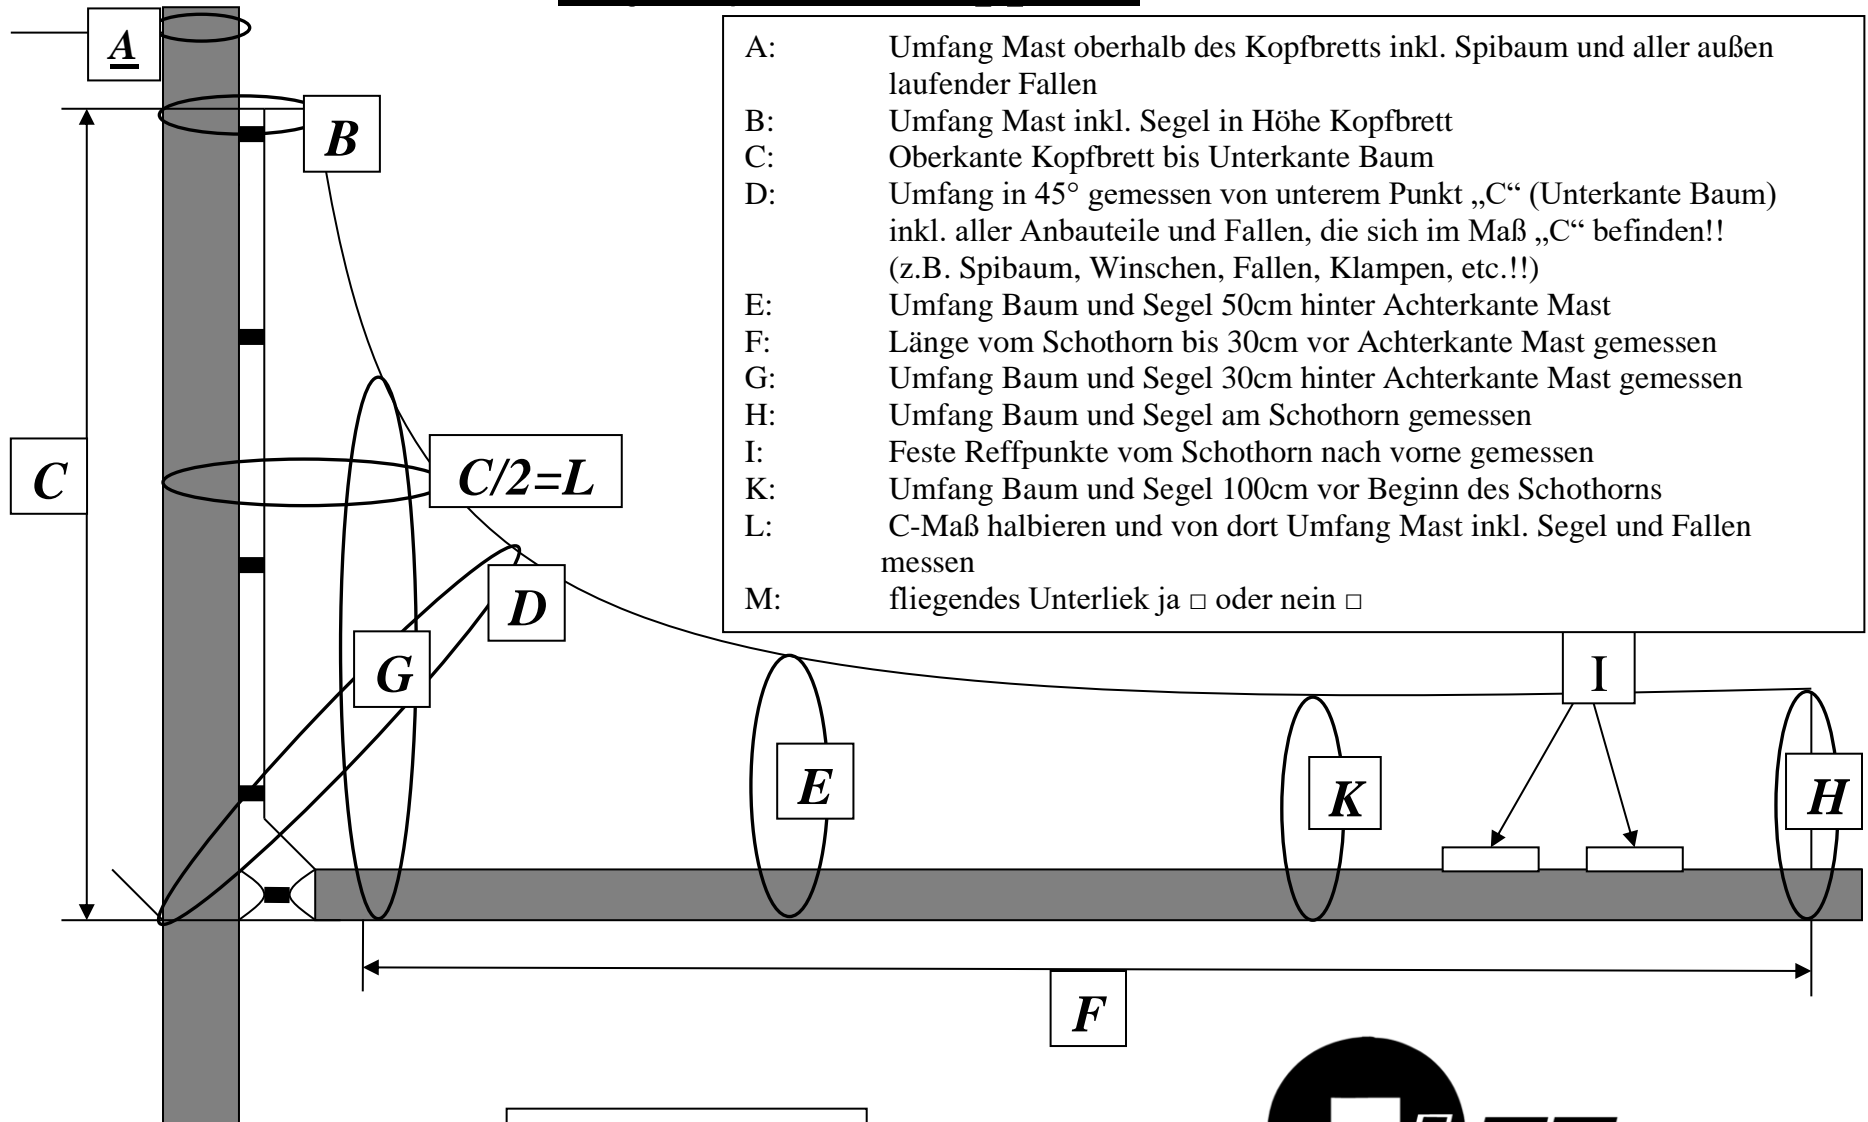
A

B

C

C/2=L

D

G

E

K

I

H

F

A: Umfang Mast oberhalb des Kopfbretts inkl. Spibaum und aller außen laufender Fallen
B: Umfang Mast inkl. Segel in Höhe Kopfbrett
C: Oberkante Kopfbrett bis Unterkante Baum
D: Umfang in 45° gemessen von unterem Punkt „C“ (Unterkante Baum) inkl. aller Anbauteile und Fallen, die sich im Maß „C“ befinden!! (z.B. Spibaum, Winschen, Fallen, Klampen, etc.!!)
E: Umfang Baum und Segel 50cm hinter Achterkante Mast
F: Länge vom Schothorn bis 30cm vor Achterkante Mast gemessen
G: Umfang Baum und Segel 30cm hinter Achterkante Mast gemessen
H: Umfang Baum und Segel am Schothorn gemessen
I: Feste Reffpunkte vom Schothorn nach vorne gemessen
K: Umfang Baum und Segel 100cm vor Beginn des Schothorns
L: C-Maß halbieren und von dort Umfang Mast inkl. Segel und Fallen messen
M: fliegendes Unterliek ja □ oder nein □